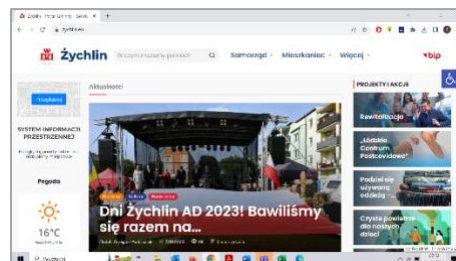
Żychlin

Samorząd · Mieszkaniec · Więcej ·

bip

Aktualności

PROJEKTY I AKCJE

SYSTEM INFORMACJI PRZESTRZENNEJ

Pogoda

16°C

Dni Żychlin AD 2023! Bawiliśmy się razem na...

Rewitalizacja

„Łódzkie Centrum Postcyfrowe"

Podziel się używaną odzieżą

Czyste powietrze dla naszych dzieci